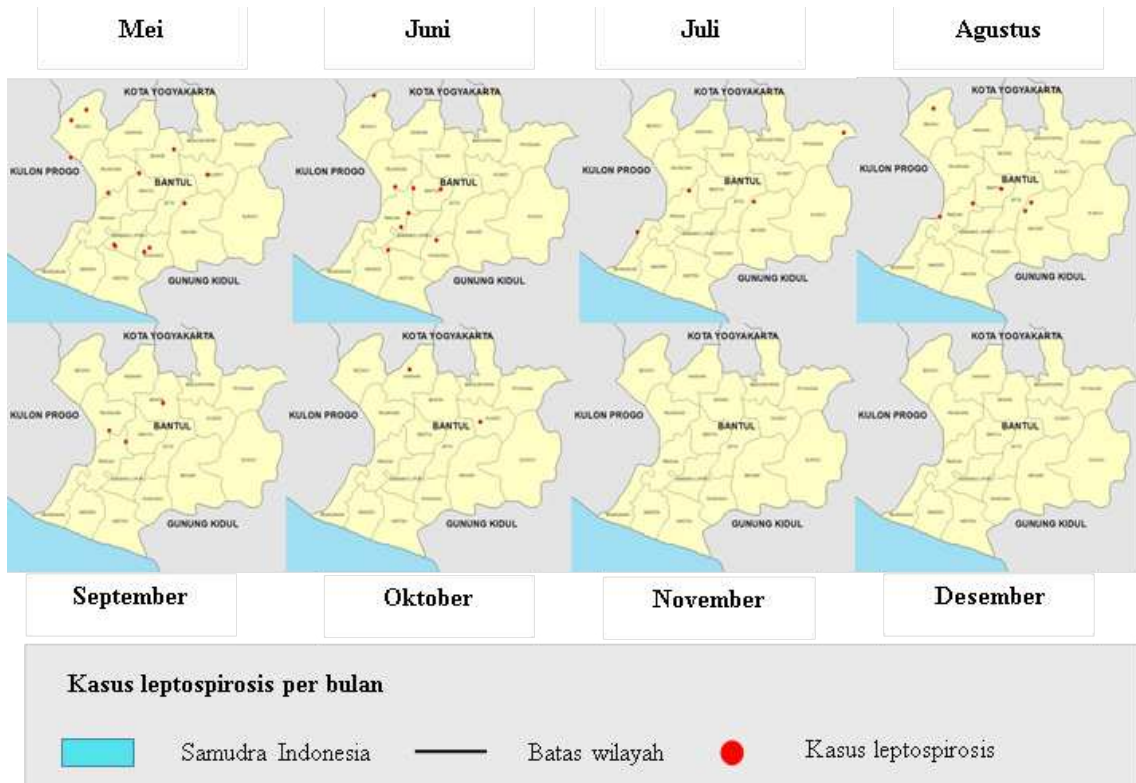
Mei

Juni

Juli

Agustus

KOTA YOGYAKARTA
KULON PROGO
BANTUL
GUNUNG KIDUL

KOTA YOGYAKARTA
KULON PROGO
BANTUL
GUNUNG KIDUL

KOTA YOGYAKARTA
KULON PROGO
BANTUL
GUNUNG KIDUL

KOTA YOGYAKARTA
KULON PROGO
BANTUL
GUNUNG KIDUL

KOTA YOGYAKARTA
KULON PROGO
BANTUL
GUNUNG KIDUL

KOTA YOGYAKARTA
KULON PROGO
BANTUL
GUNUNG KIDUL

KOTA YOGYAKARTA
KULON PROGO
BANTUL
GUNUNG KIDUL

KOTA YOGYAKARTA
KULON PROGO
BANTUL
GUNUNG KIDUL

September

Oktober

November

Desember

Kasus leptospirosis per bulan

Samudra Indonesia

Batas wilayah

Kasus leptospirosis